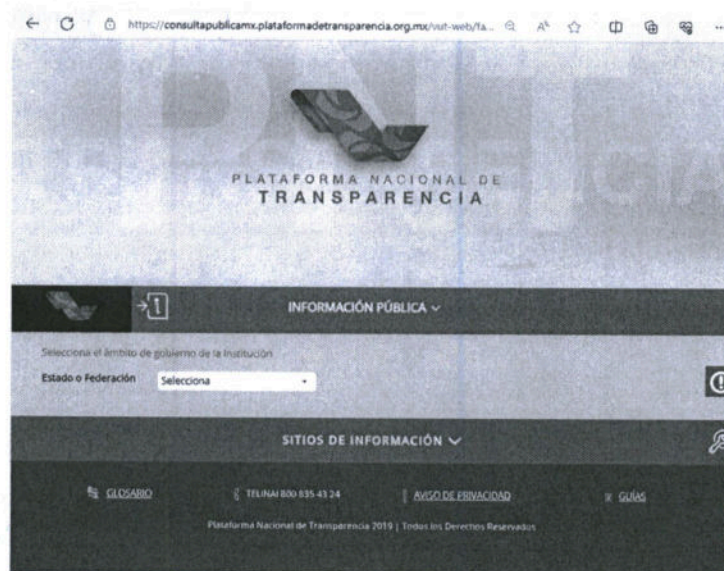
https://consultapublicamx.plataformadetransparencia.org.mx/vut-web/fa...

PLATAFORMA NACIONAL DE
TRANSPARENCIA

INFORMACIÓN PÚBLICA

Selecciona el ámbito de gobierno de la institución

Estado o Federación Selecciona

SITIOS DE INFORMACIÓN

GLOSARIO TELINAI 800 835 43 24 AVISO DE PRIVACIDAD GUÍAS

Plataforma Nacional de Transparencia 2019 | Todos los Derechos Reservados